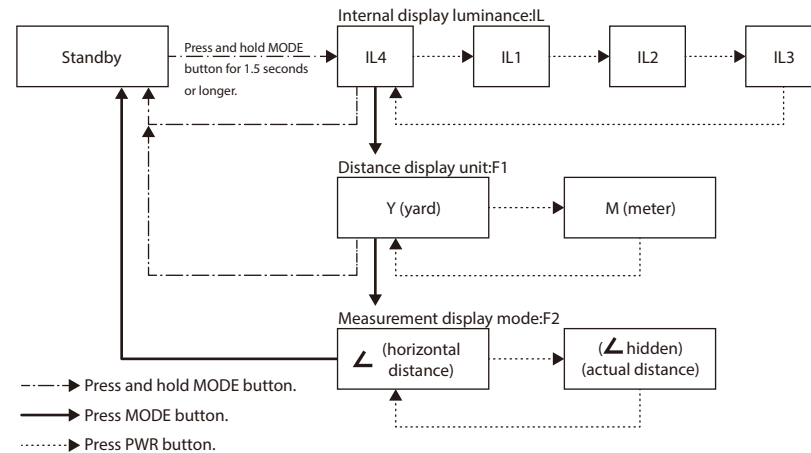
Internal display luminance:IL

Standby

Press and hold MODE button for 1.5 seconds or longer.

IL4

IL1

IL2

IL3

Distance display unit:F1

Y (yard)

M (meter)

Measurement display mode:F2

$\angle$ (horizontal distance)

($\angle$ hidden) (actual distance)

Press and hold MODE button.

Press MODE button.

Press PWR button.